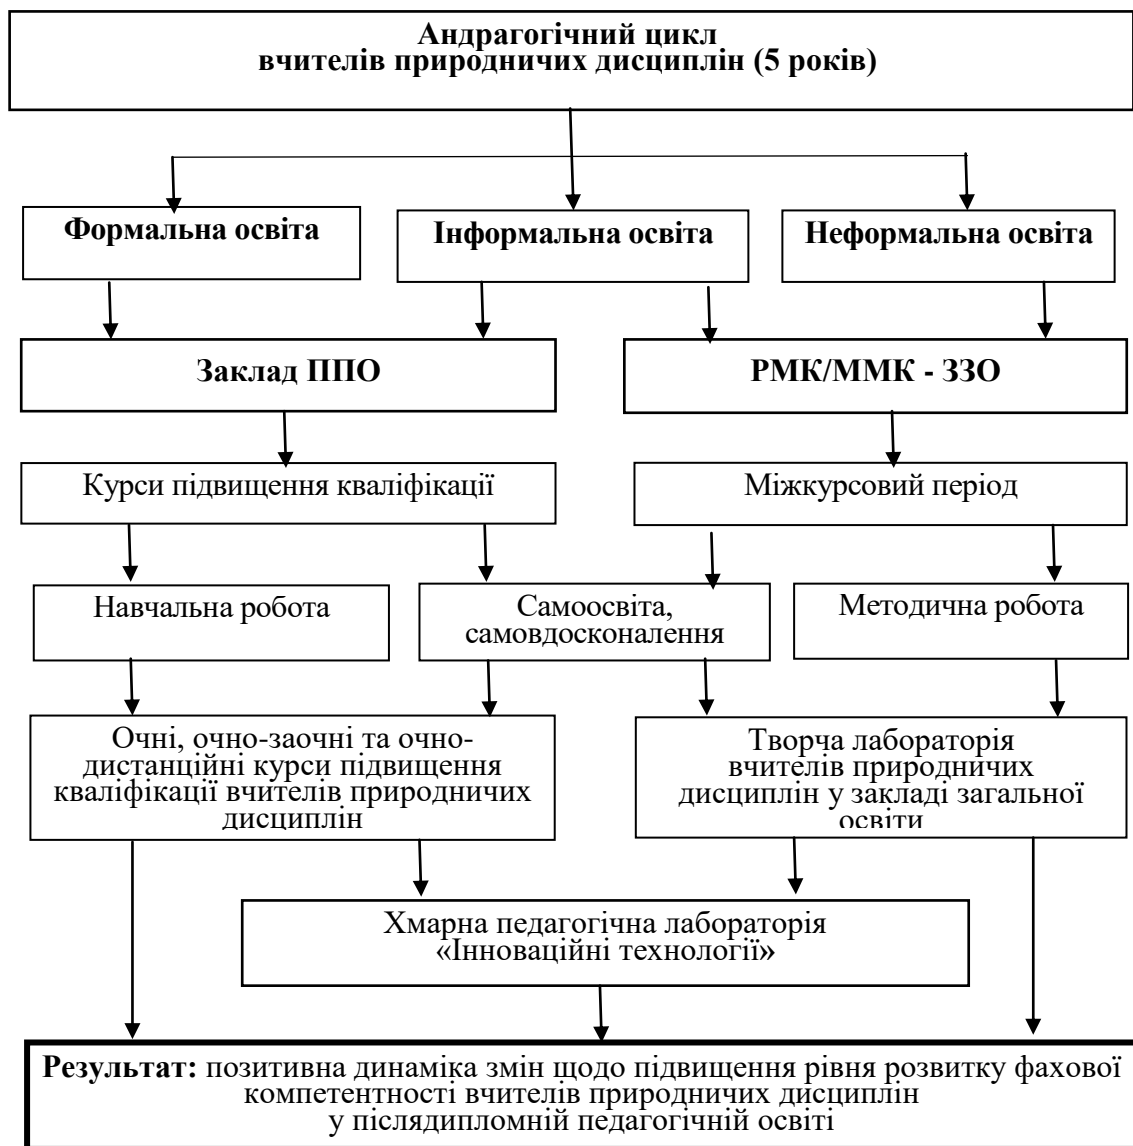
Андрагогічний цикл вчителів природничих дисциплін (5 років)

Формальна освіта

Інформальна освіта

Неформальна освіта

Заклад ППО

РМК/ММК - ЗЗО

Курси підвищення кваліфікації

Міжкурсовий період

Навчальна робота

Самоосвіта, самовдосконалення

Методична робота

Очні, очно-заочні та очно-дистанційні курси підвищення кваліфікації вчителів природничих дисциплін

Творча лабораторія вчителів природничих дисциплін у закладі загальної освіти

Хмарна педагогічна лабораторія «Інноваційні технології»

Результат: позитивна динаміка змін щодо підвищення рівня розвитку фахової компетентності вчителів природничих дисциплін у післядипломній педагогічній освіті